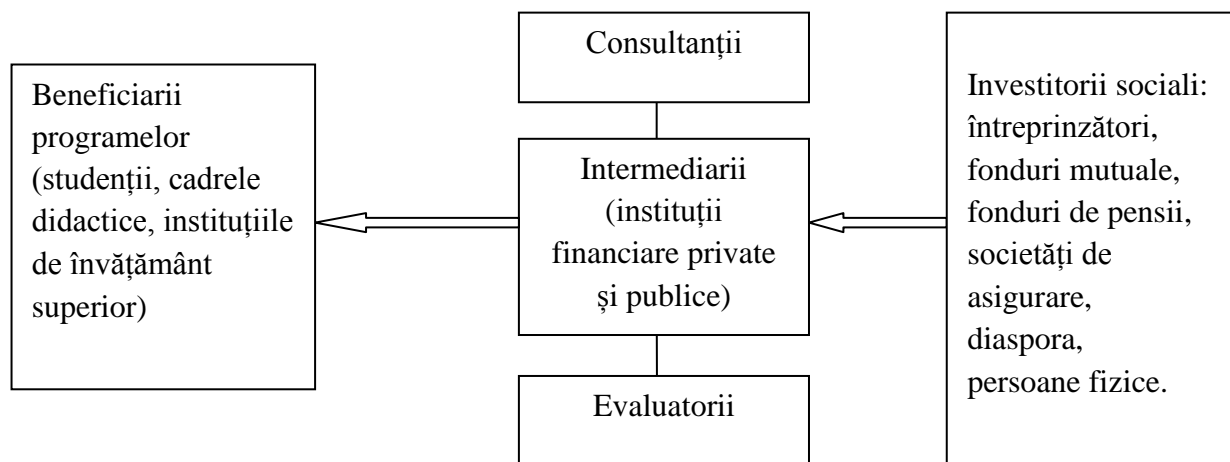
Consultanții

Beneficiarii programelor (studenții, cadrele didactice, instituțiile de învățământ superior)

Intermediarii (instituții financiare private și publice)

Investitorii sociali: întreprinzători, fonduri mutuale, fonduri de pensii, societăți de asigurare, diaspora, persoane fizice.

Evaluatorii